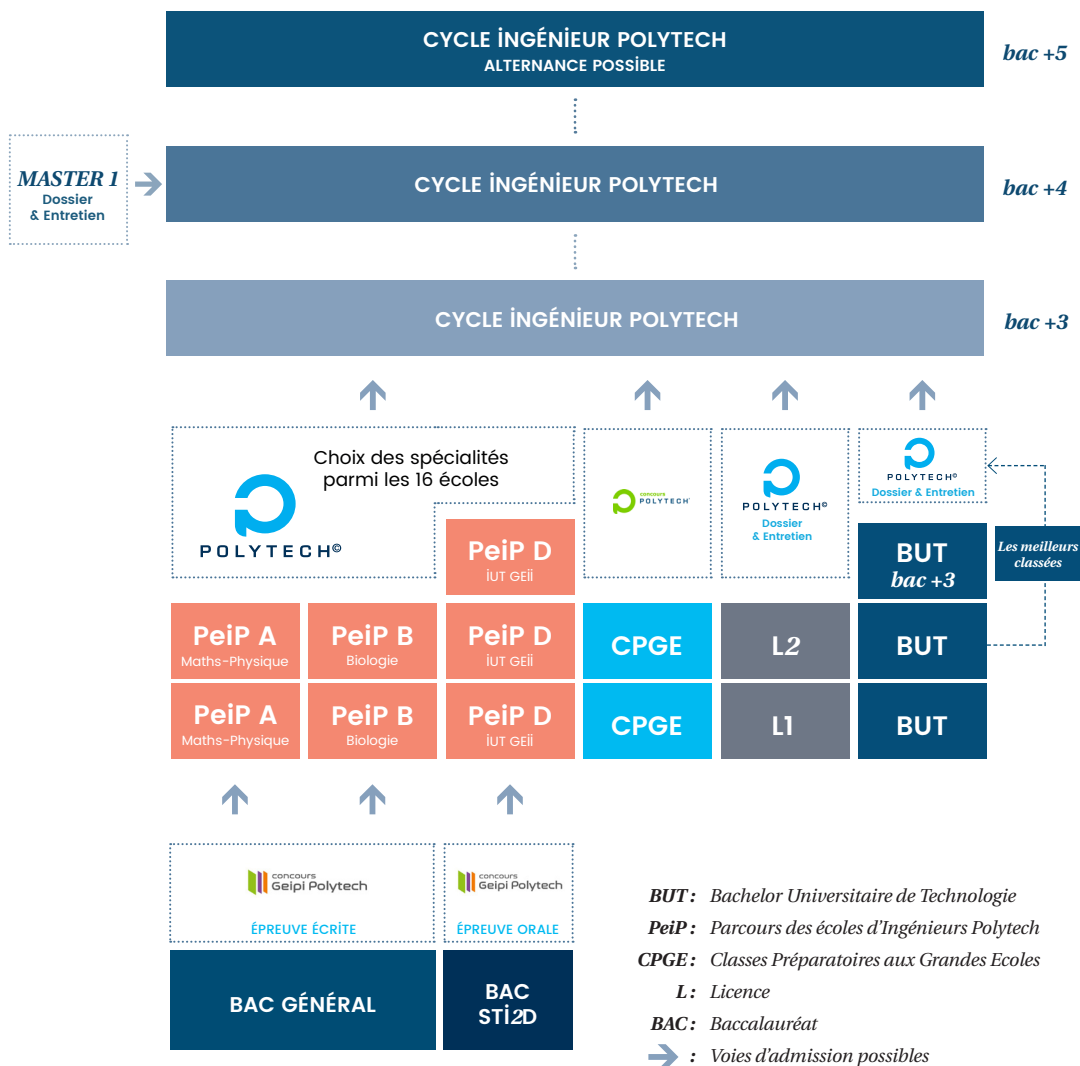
CYCLE INGÉNIEUR POLYTECH
ALTERNANCE POSSIBLE

bac +5

MASTER 1
Dossier
& Entretien

CYCLE INGÉNIEUR POLYTECH

bac +4

CYCLE INGÉNIEUR POLYTECH

bac +3

Choix des spécialités parmi les 16 écoles

POLYTECH©

concours POLYTECH

POLYTECH©
Dossier
& Entretien

POLYTECH©
Dossier & Entretien

PeiP D
IUT GEII

BUT
bac +3

Les meilleurs classées

PeiP A
Maths-Physique

PeiP B
Biologie

PeiP D
IUT GEII

CPGE

L2

BUT

PeiP A
Maths-Physique

PeiP B
Biologie

PeiP D
IUT GEII

CPGE

L1

BUT

concours
Geipi Polytech
ÉPREUVE ÉCRITE

concours
Geipi Polytech
ÉPREUVE ORALE

BAC GÉNÉRAL

BAC
STI2D

BUT : Bachelor Universitaire de Technologie
PeiP : Parcours des écoles d'Ingénieurs Polytech
CPGE : Classes Préparatoires aux Grandes Ecoles
L : Licence
BAC : Baccalauréat
: Voies d'admission possibles